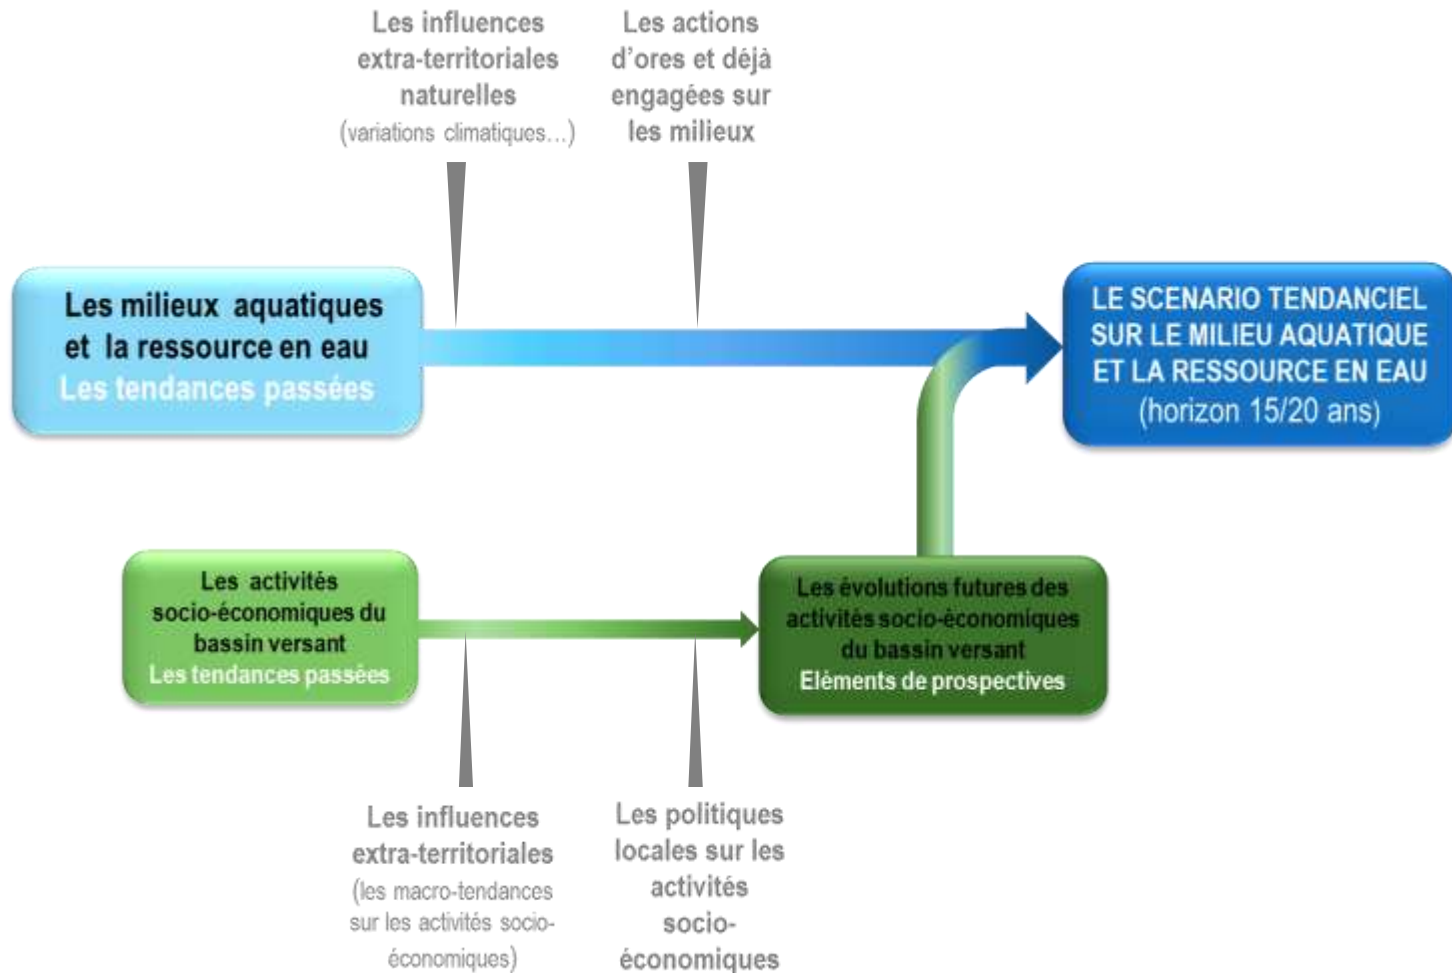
Les influences extra-territoriales naturelles
(variations climatiques…)

Les actions d'ores et déjà engagées sur les milieux

Les milieux aquatiques et la ressource en eau
Les tendances passées

LE SCENARIO TENDANCIEL SUR LE MILIEU AQUATIQUE ET LA RESSOURCE EN EAU
(horizon 15/20 ans)

Les activités socio-économiques du bassin versant
Les tendances passées

Les évolutions futures des activités socio-économiques du bassin versant
Eléments de prospectives

Les influences extra-territoriales
(les macro-tendances sur les activités socio-économiques)

Les politiques locales sur les activités socio-économiques